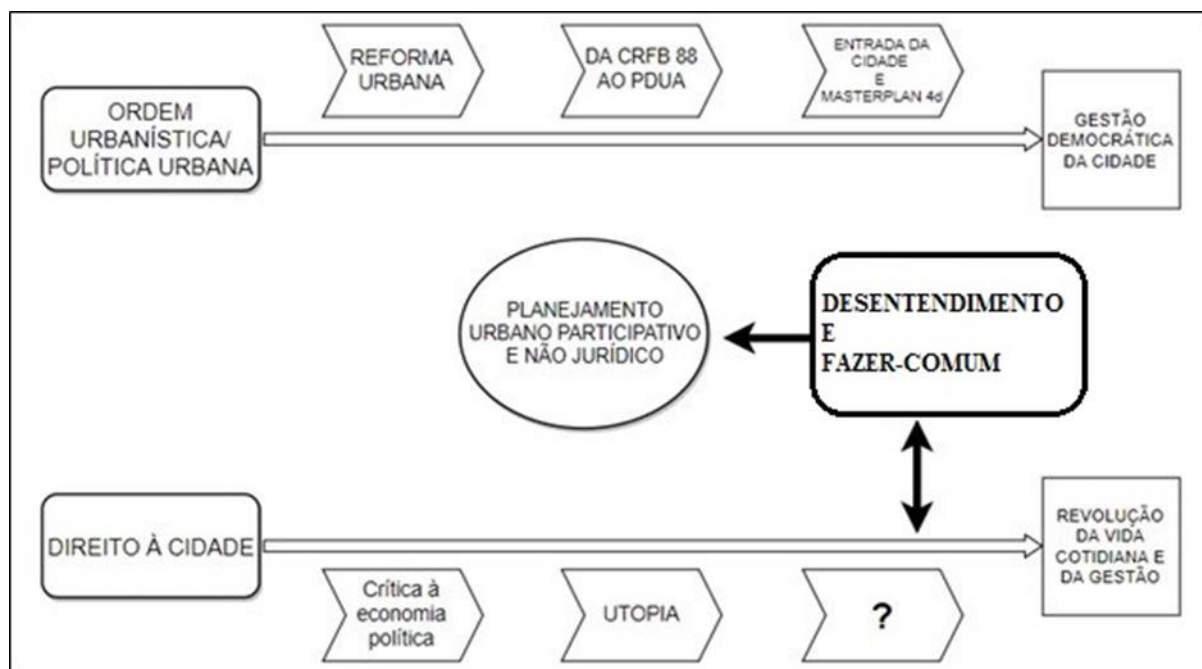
REFORMA URBANA

DA CRFB 88 AO PDUA

ENTRADA DA CIDADE E MASTERPLAN 4d

ORDEM URBANÍSTICA/ POLÍTICA URBANA

GESTÃO DEMOCRÁTICA DA CIDADE

PLANEJAMENTO URBANO PARTICIPATIVO E NÃO JURÍDICO

DESENTENDIMENTO E FAZER-COMUM

DIREITO À CIDADE

REVOLUÇÃO DA VIDA COTIDIANA E DA GESTÃO

Crítica à economia política

UTOPIA

?